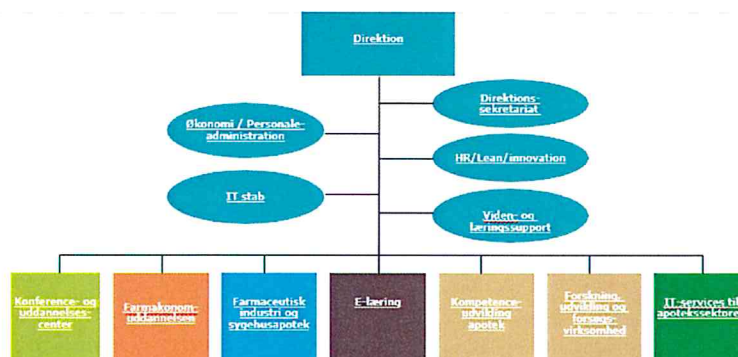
Direktion

Økonomi / Personale-administration

Direktions-sekretariat

HR/Lean/innovation

IT stab

Viden- og læringssupport

Konference- og uddannelses-center

Farmakonom-uddannelsen

Farmaceutisk industri og sygehusapotek

E-læring

Kompetence-udvikling apotek

Forskning, udvikling og forsøgs-virksomhed

IT-services til apotekssektoren